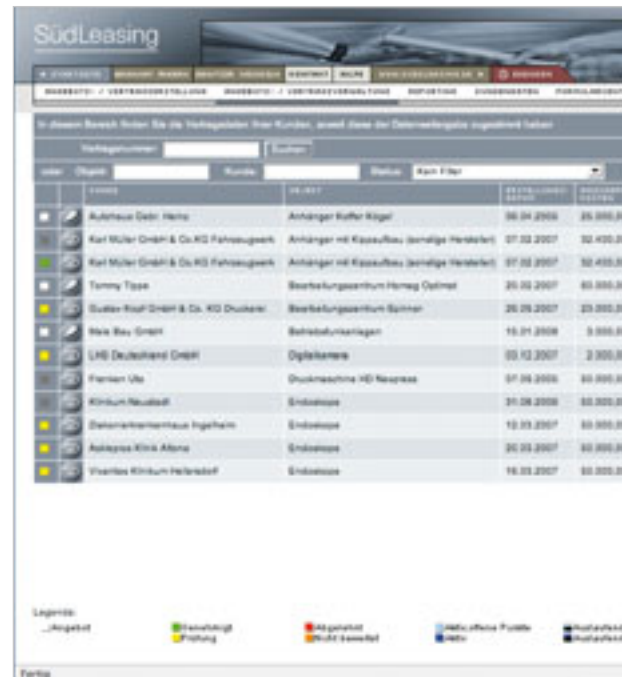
SüdLeasing

In diesem Bereich finden Sie die Vertragsdaten Ihrer Kunden, soweit diese der Datenweitergabe zugestimmt haben.

Vertragsnummer | Suchen

oder Objekt | Kunde | Status | Kein Filter

| | | KUNDE | OBJEKT | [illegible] | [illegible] |
|---|---|---|---|---|---|
| | | Autohaus Gebr. Heinz | Anhänger Koffer Kögel | 06.04.2006 | 25.000,0 |
| | | Karl Müller GmbH & Co.KG Fahrzeugwerk | Anhänger mit Kastenaufbau (sonstige Hersteller) | 07.02.2007 | 52.400,0 |
| | | Karl Müller GmbH & Co.KG Fahrzeugwerk | Anhänger mit Kastenaufbau (sonstige Hersteller) | 07.02.2007 | 52.400,0 |
| | | Tommy Tippe | Bearbeitungszentrum Hermeg Optimat | 20.02.2007 | 60.000,0 |
| | | Gustav Kopf GmbH & Co. KG Druckerei | Bearbeitungszentrum Spinner | 26.09.2007 | 23.000,0 |
| | | Male Bau GmbH | Betriebstankanlagen | 15.01.2008 | 5.000,0 |
| | | LHS Deutschland GmbH | Digitalkamera | 03.12.2007 | 2.300,0 |
| | | Franken Ute | Druckmaschine HD Neopress | 07.09.2005 | 60.000,0 |
| | | Klinikum Neustadt | Endoskope | 31.08.2006 | 50.000,0 |
| | | Diakonissenkrankenhaus Ingelheim | Endoskope | 12.03.2007 | 50.000,0 |
| | | Asklepios Klinik Altona | Endoskope | 20.03.2007 | 50.000,0 |
| | | Vivantes Klinikum Hellersdorf | Endoskope | 16.03.2007 | 50.000,0 |

Legende:
Angebot
Genehmigt
Prüfung
Abgelehnt
Nicht bewertet
Aktiv offene Posten
Aktiv
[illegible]
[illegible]

Fertig